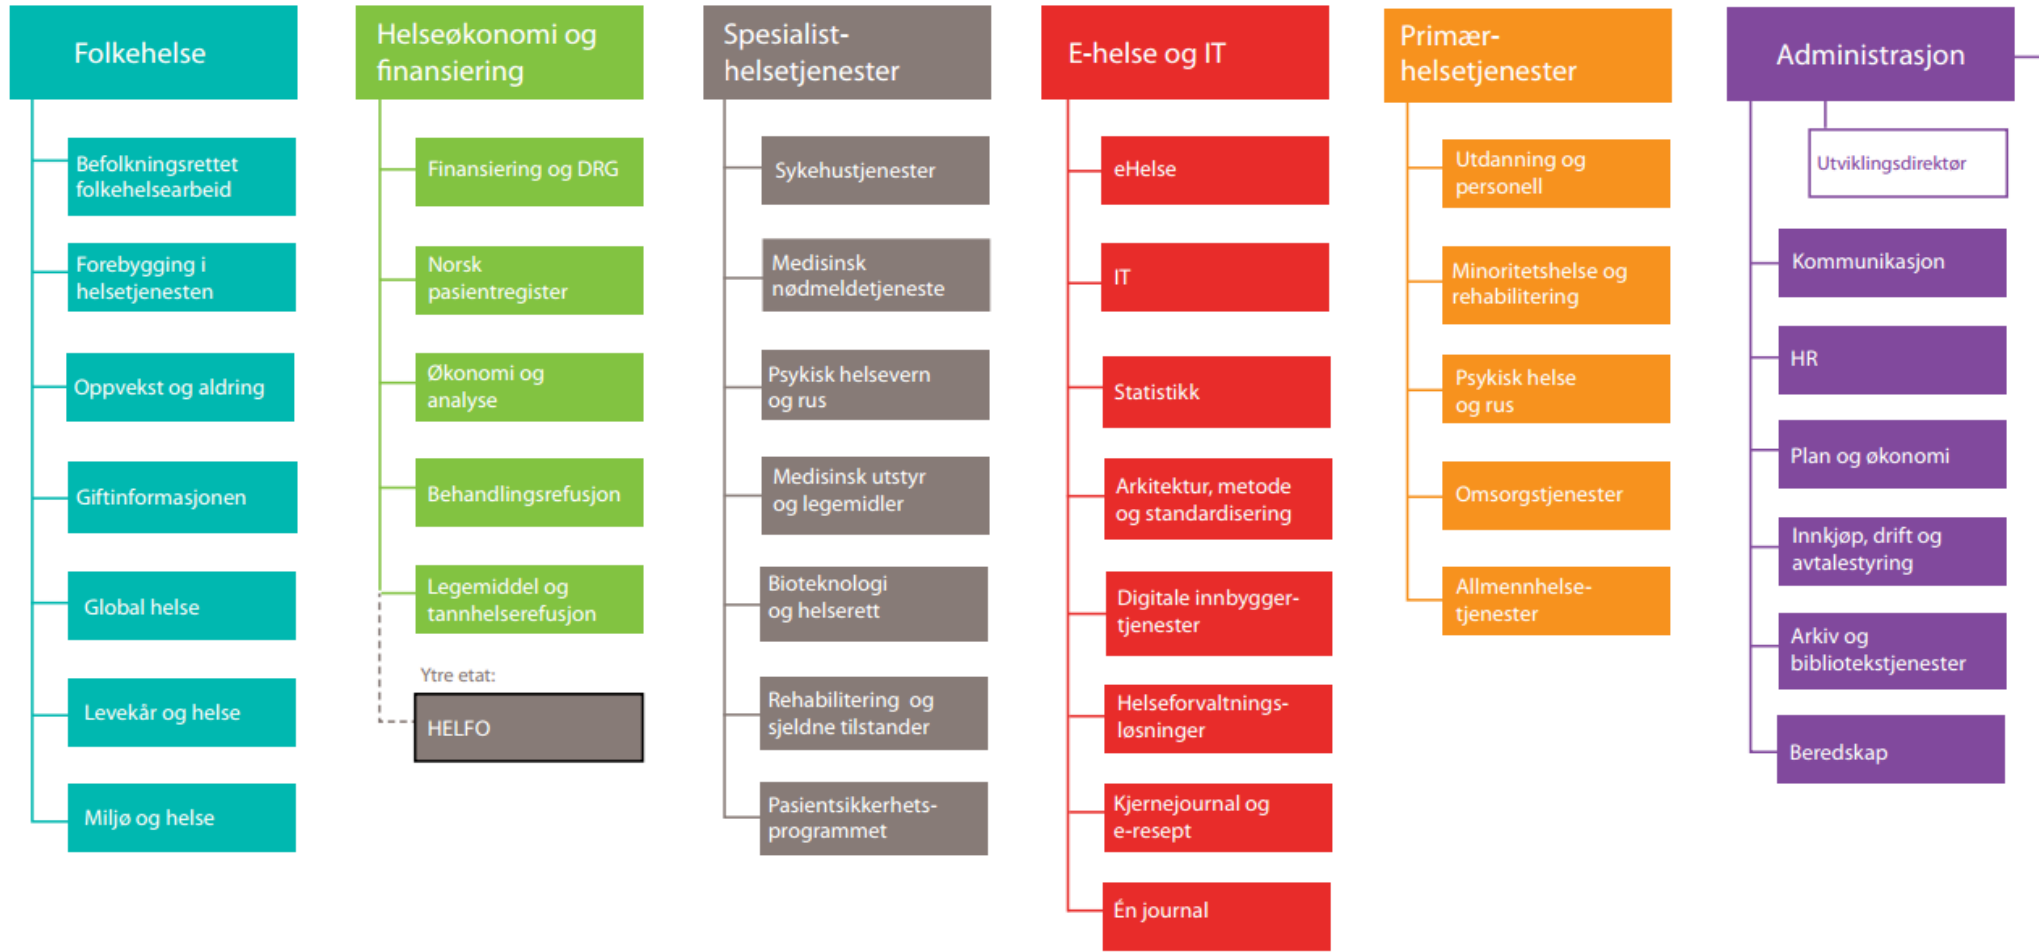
Folkehelse

Befolkningsrettet folkehelsearbeid

Forebygging i helsetjenesten

Oppvekst og aldring

Giftinformasjonen

Global helse

Levekår og helse

Miljø og helse

Helseøkonomi og finansiering

Finansiering og DRG

Norsk pasientregister

Økonomi og analyse

Behandlingsrefusjon

Legemiddel og tannhelserefusjon

Ytre etat:

HELFO

Spesialist-helsetjenester

Sykehustjenester

Medisinsk nødmeldetjeneste

Psykisk helsevern og rus

Medisinsk utstyr og legemidler

Bioteknologi og helserett

Rehabilitering og sjeldne tilstander

Pasientsikkerhets-programmet

E-helse og IT

eHelse

IT

Statistikk

Arkitektur, metode og standardisering

Digitale innbygger-tjenester

Helseforvaltnings-løsninger

Kjernejournal og e-resept

Én journal

Primær-helsetjenester

Utdanning og personell

Minoritetshelse og rehabilitering

Psykisk helse og rus

Omsorgstjenester

Allmennhelse-tjenester

Administrasjon

Utviklingsdirektør

Kommunikasjon

HR

Plan og økonomi

Innkjøp, drift og avtalestyring

Arkiv og bibliotekstjenester

Beredskap